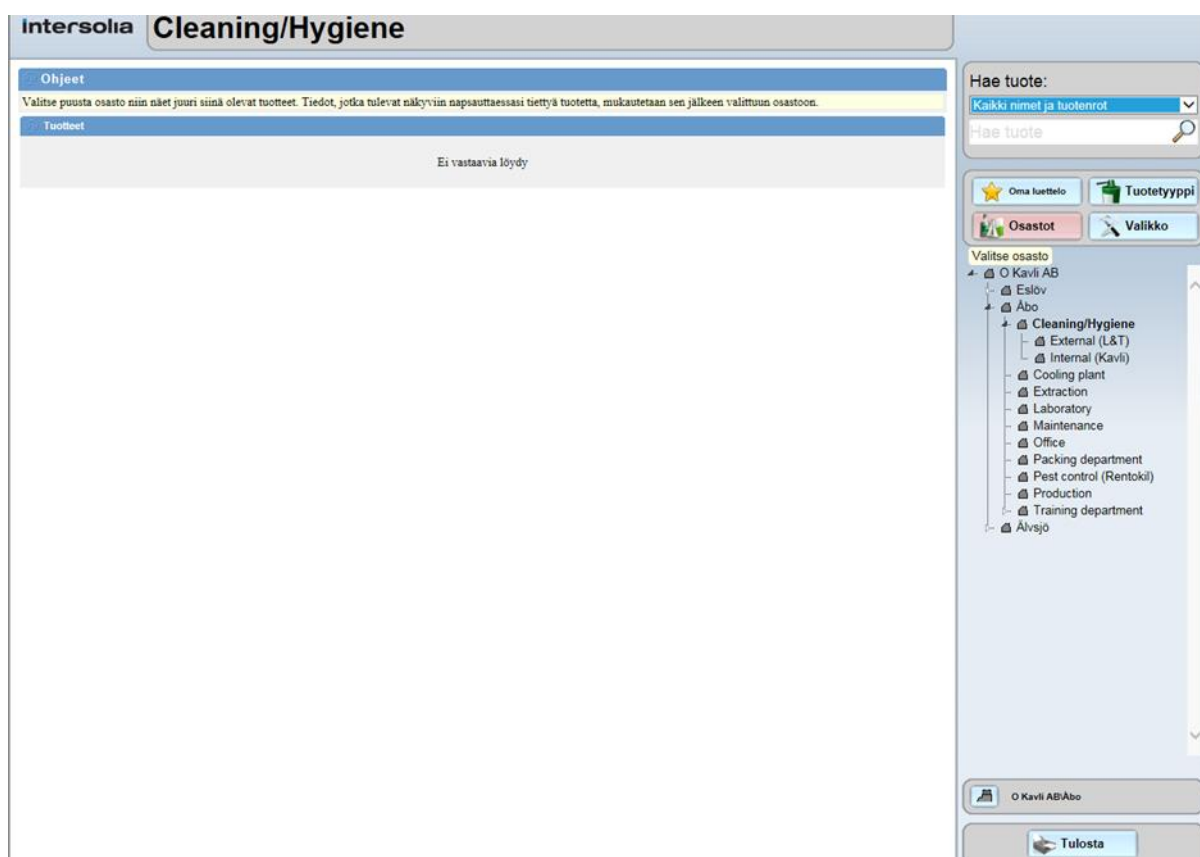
intersolia Cleaning/Hygiene

Ohjeet

Valitse puusta osasto niin näet juuri siinä olevat tuotteet. Tiedot, jotka tulevat näkyviin napsauttaessasi tiettyä tuotetta, mukautetaan sen jälkeen valittuun osastoon.

Tuotteet

Ei vastaavia löydy

Hae tuote:

Kaikki nimet ja tuotenrot

Hae tuote

Oma luettelo

Tuotetyyppi

Osastot

Valikko

Valitse osasto

O Kavli AB
Eslöv
Åbo
Cleaning/Hygiene
External (L&T)
Internal (Kavli)
Cooling plant
Extraction
Laboratory
Maintenance
Office
Packing department
Pest control (Rentokil)
Production
Training department
Älvsjö

O Kavli AB\Åbo

Tulosta